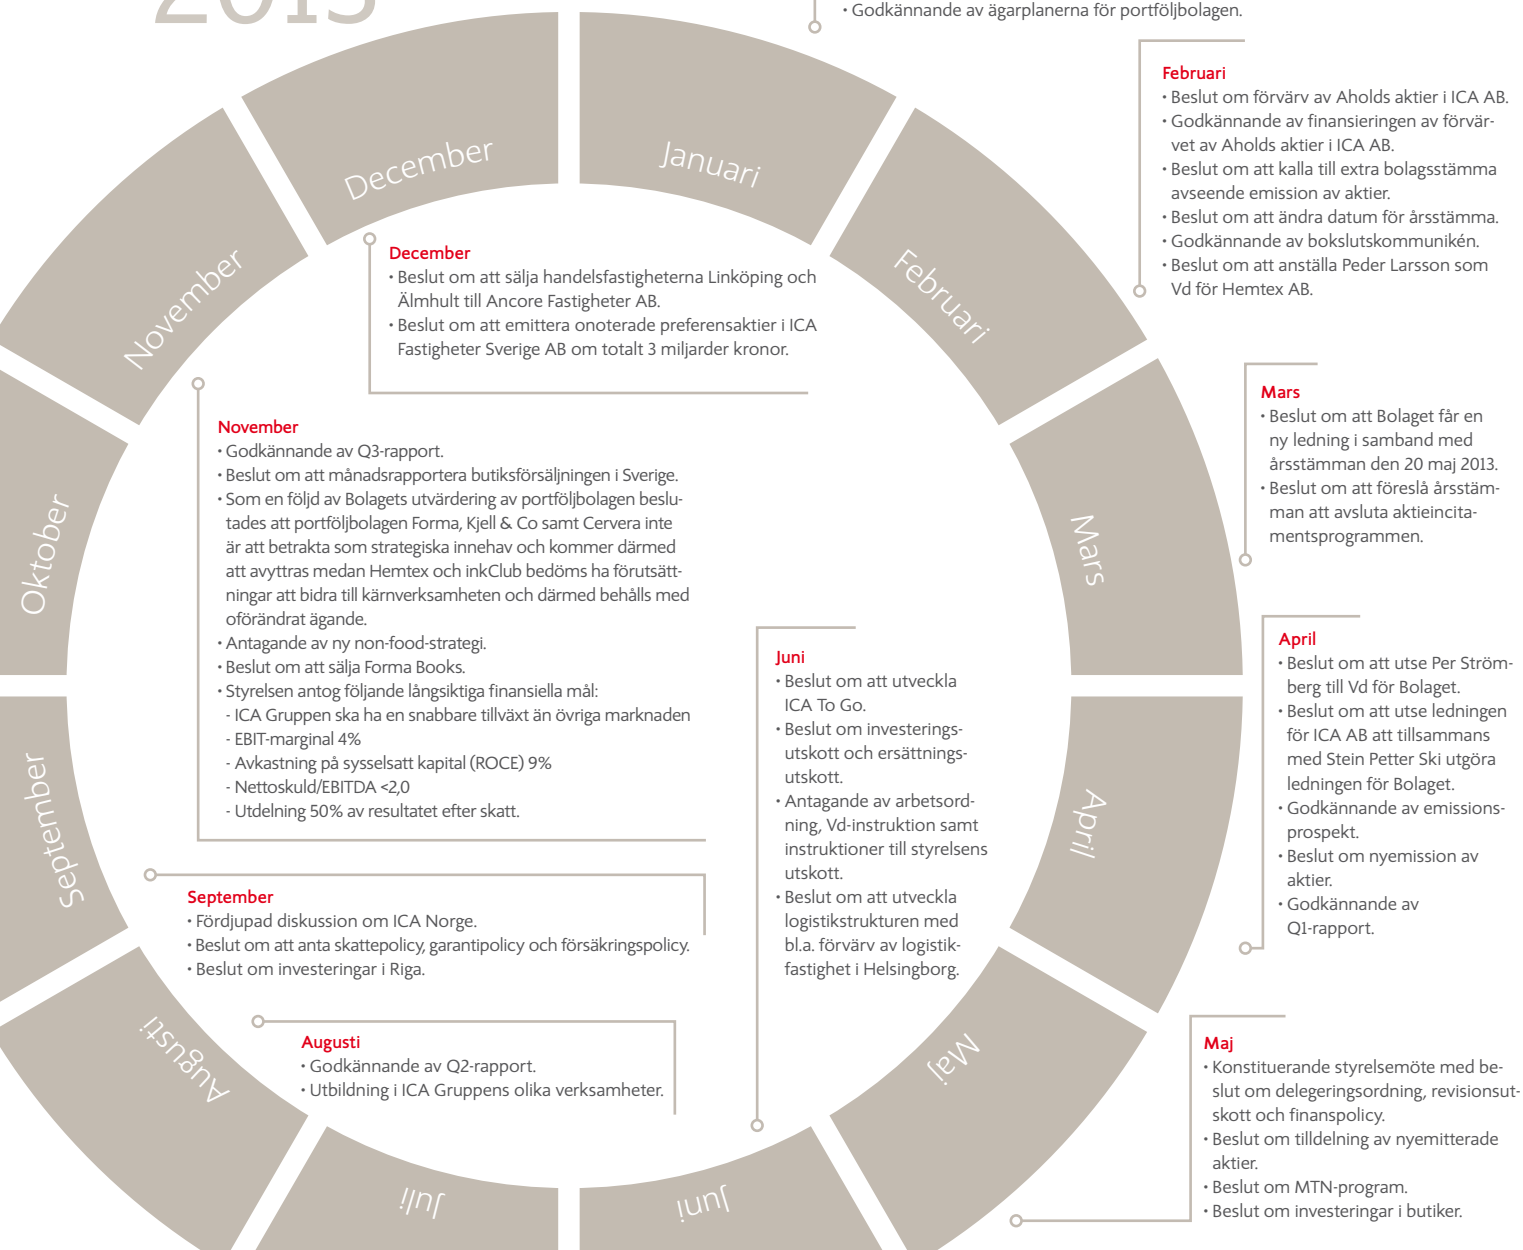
2013

• Godkännande av ägarplanerna för portföljbolagen.

Januari

Februari

Mars

April

Maj

Juni

Juli

Augusti

September

Oktober

November

December

Februari
• Beslut om förvärv av Aholds aktier i ICA AB.
• Godkännande av finansieringen av förvärvet av Aholds aktier i ICA AB.
• Beslut om att kalla till extra bolagsstämma avseende emission av aktier.
• Beslut om att ändra datum för årsstämma.
• Godkännande av bokslutskommunikén.
• Beslut om att anställa Peder Larsson som Vd för Hemtex AB.

December
• Beslut om att sälja handelsfastigheterna Linköping och Älmhult till Ancore Fastigheter AB.
• Beslut om att emittera onoterade preferensaktier i ICA Fastigheter Sverige AB om totalt 3 miljarder kronor.

Mars
• Beslut om att Bolaget får en ny ledning i samband med årsstämman den 20 maj 2013.
• Beslut om att föreslå årsstämman att avsluta aktieincitamentsprogrammen.

November
• Godkännande av Q3-rapport.
• Beslut om att månadsrapportera butiksförsäljningen i Sverige.
• Som en följd av Bolagets utvärdering av portföljbolagen beslutades att portföljbolagen Forma, Kjell & Co samt Cervera inte är att betrakta som strategiska innehav och kommer därmed att avyttras medan Hemtex och inkClub bedöms ha förutsättningar att bidra till kärnverksamheten och därmed behålls med oförändrat ägande.
• Antagande av ny non-food-strategi.
• Beslut om att sälja Forma Books.
• Styrelsen antog följande långsiktiga finansiella mål:
- ICA Gruppen ska ha en snabbare tillväxt än övriga marknaden
- EBIT-marginal 4%
- Avkastning på sysselsatt kapital (ROCE) 9%
- Nettoskuld/EBITDA <2,0
- Utdelning 50% av resultatet efter skatt.

Juni
• Beslut om att utveckla ICA To Go.
• Beslut om investeringsutskott och ersättningsutskott.
• Antagande av arbetsordning, Vd-instruktion samt instruktioner till styrelsens utskott.
• Beslut om att utveckla logistikstrukturen med bl.a. förvärv av logistikfastighet i Helsingborg.

April
• Beslut om att utse Per Strömberg till Vd för Bolaget.
• Beslut om att utse ledningen för ICA AB att tillsammans med Stein Petter Ski utgöra ledningen för Bolaget.
• Godkännande av emissionsprospekt.
• Beslut om nyemission av aktier.
• Godkännande av Q1-rapport.

September
• Fördjupad diskussion om ICA Norge.
• Beslut om att anta skattepolicy, garantipolicy och försäkringspolicy.
• Beslut om investeringar i Riga.

Augusti
• Godkännande av Q2-rapport.
• Utbildning i ICA Gruppens olika verksamheter.

Maj
• Konstituerande styrelsemöte med beslut om delegeringsordning, revisionsutskott och finanspolicy.
• Beslut om tilldelning av nyemitterade aktier.
• Beslut om MTN-program.
• Beslut om investeringar i butiker.